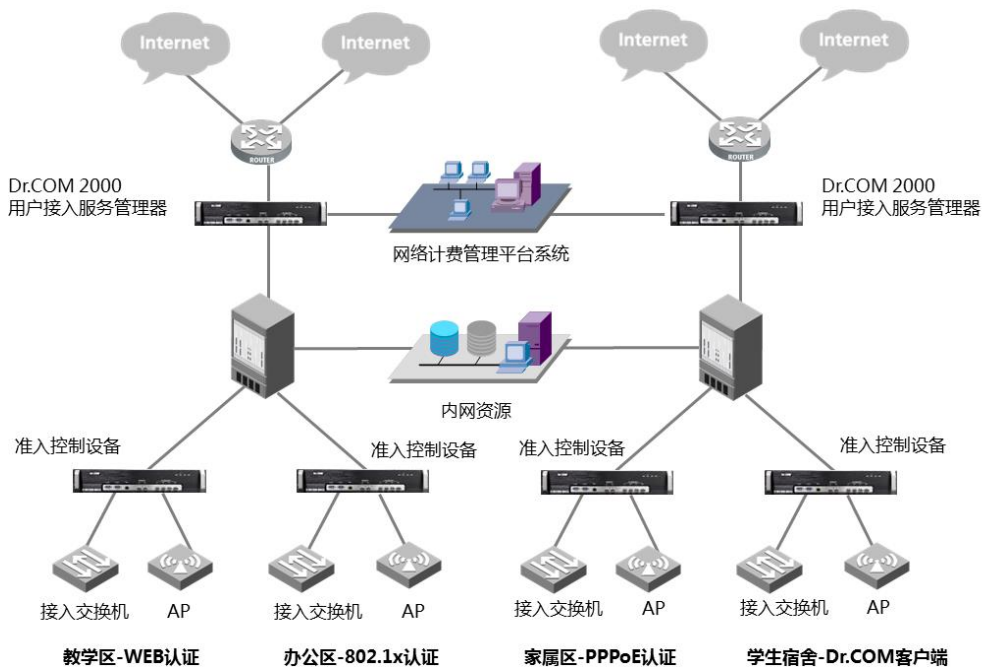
Internet
Internet
Internet
Internet
ROUTER
ROUTER
Dr.COM 2000
用户接入服务管理器
Dr.COM 2000
用户接入服务管理器
网络计费管理平台系统
内网资源
准入控制设备
准入控制设备
准入控制设备
准入控制设备
接入交换机
AP
接入交换机
AP
接入交换机
AP
接入交换机
AP
教学区-WEB认证
办公区-802.1x认证
家属区-PPPoE认证
学生宿舍-Dr.COM客户端